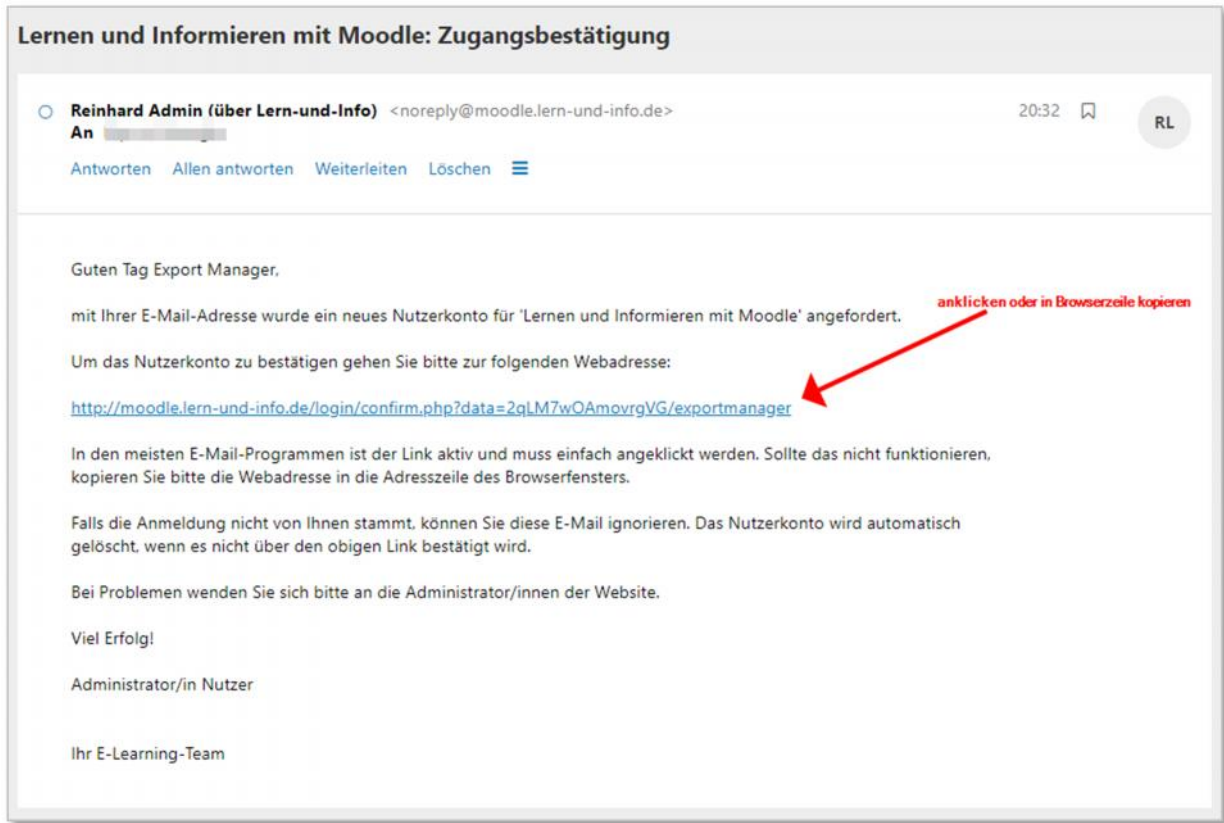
Lernen und Informieren mit Moodle: Zugangsbestätigung

Reinhard Admin (über Lern-und-Info) <noreply@moodle.lern-und-info.de>
An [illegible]

20:32

RL

Antworten Allen antworten Weiterleiten Löschen

Guten Tag Export Manager,

mit Ihrer E-Mail-Adresse wurde ein neues Nutzerkonto für 'Lernen und Informieren mit Moodle' angefordert.

anklicken oder in Browserzeile kopieren

Um das Nutzerkonto zu bestätigen gehen Sie bitte zur folgenden Webadresse:

http://moodle.lern-und-info.de/login/confirm.php?data=2qLM7wOAmovrgVG/exportmanager

In den meisten E-Mail-Programmen ist der Link aktiv und muss einfach angeklickt werden. Sollte das nicht funktionieren, kopieren Sie bitte die Webadresse in die Adresszeile des Browserfensters.

Falls die Anmeldung nicht von Ihnen stammt, können Sie diese E-Mail ignorieren. Das Nutzerkonto wird automatisch gelöscht, wenn es nicht über den obigen Link bestätigt wird.

Bei Problemen wenden Sie sich bitte an die Administrator/innen der Website.

Viel Erfolg!

Administrator/in Nutzer

Ihr E-Learning-Team